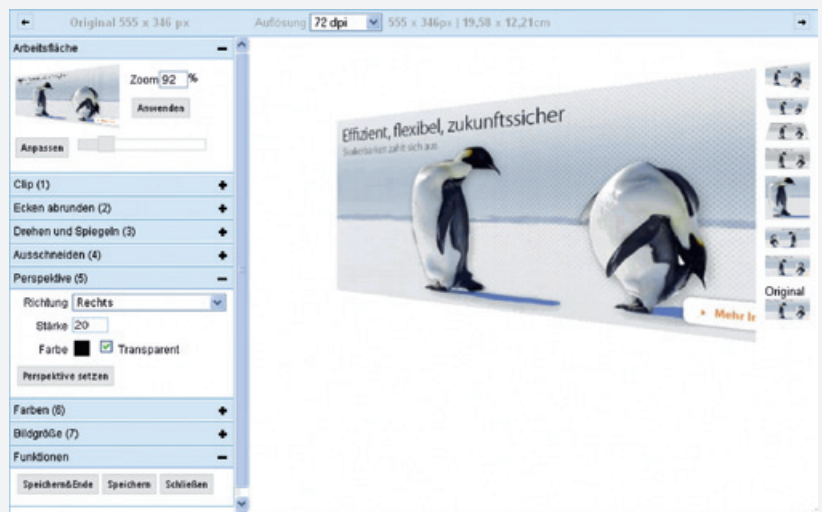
Original 555 x 346 px

Auflösung 72 dpi

555 x 346px | 19,58 x 12,21cm

Arbeitsfläche

Zoom 92 %

Anwenden

Anpassen

Clip (1)

Ecken abrunden (2)

Drehen und Spiegeln (3)

Ausschneiden (4)

Perspektive (5)

Richtung Rechts

Stärke 20

Farbe

Transparent

Perspektive setzen

Farben (6)

Bildgröße (7)

Funktionen

Speichern&Ende

Speichern

Schließen

Effizient, flexibel, zukunftssicher

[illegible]

Mehr I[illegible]

Original